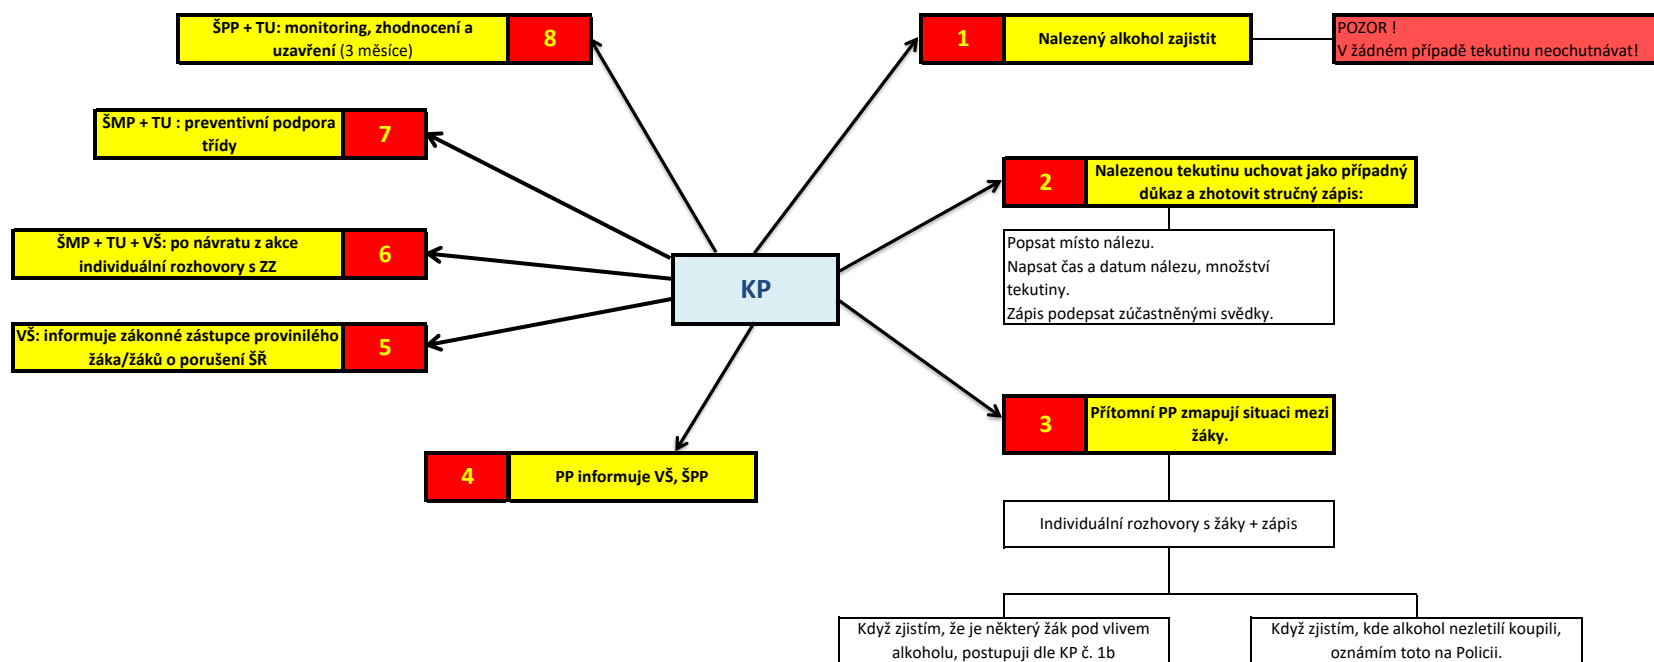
ŠPP + TU: monitoring, zhodnocení a uzavření (3 měsíce)
8

1
Nalezený alkohol zajistit

POZOR !
V žádném případě tekutinu neochutnávat!

ŠMP + TU : preventivní podpora třídy
7

2
Nalezenou tekutinu uchovat jako případný důkaz a zhotovit stručný zápis:

Popsat místo nálezu.
Napsat čas a datum nálezu, množství tekutiny.
Zápis podepsat zúčastněnými svědky.

ŠMP + TU + VŠ: po návratu z akce individuální rozhovory s ZZ
6

KP

VŠ: informuje zákonné zástupce provinilého žáka/žáků o porušení ŠŘ
5

3
Přítomní PP zmapují situaci mezi žáky.

4
PP informuje VŠ, ŠPP

Individuální rozhovory s žáky + zápis

Když zjistím, že je některý žák pod vlivem alkoholu, postupuji dle KP č. 1b

Když zjistím, kde alkohol nezletilí koupili, oznámím toto na Policii.